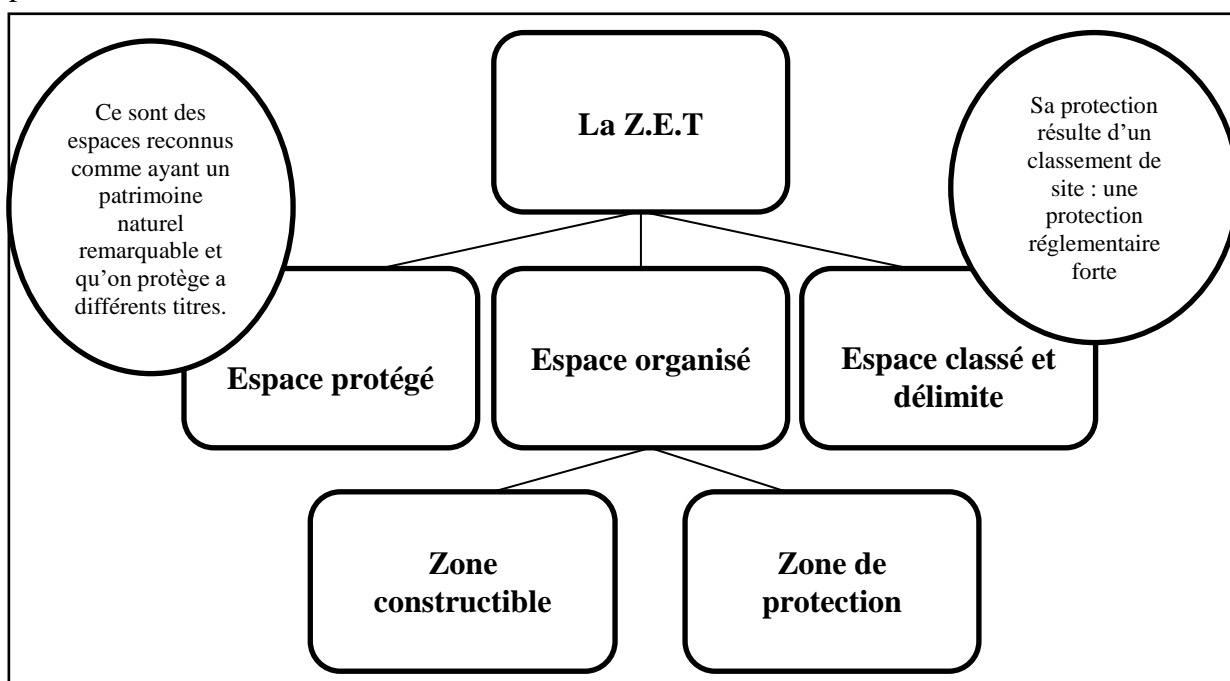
Ce sont des espaces reconnus comme ayant un patrimoine naturel remarquable et qu'on protège a différents titres.

La Z.E.T

Sa protection résulte d'un classement de site : une protection réglementaire forte

Espace protégé

Espace organisé

Espace classé et délimite

Zone constructible

Zone de protection